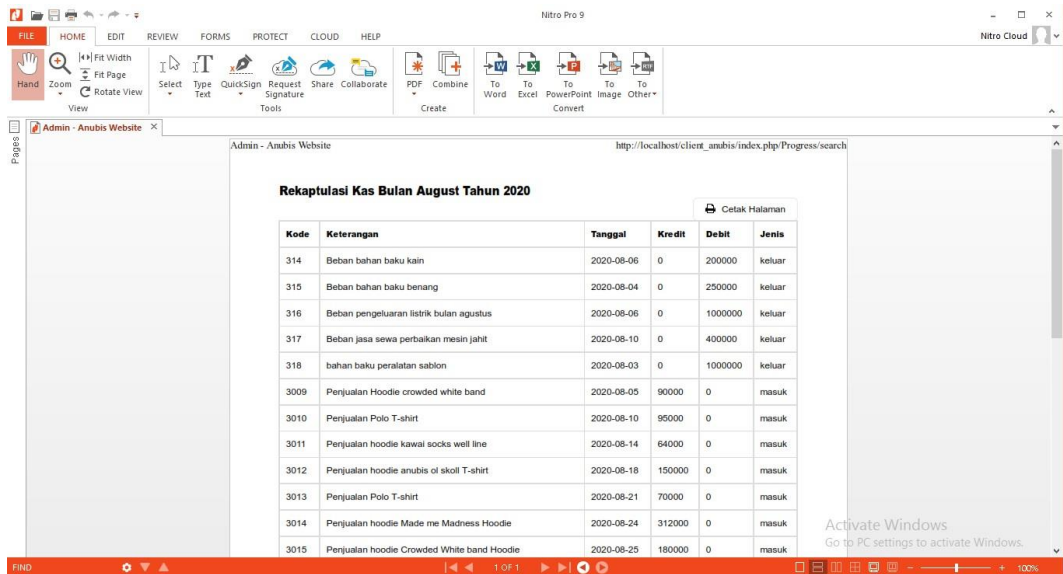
Nitro Pro 9

FILE HOME EDIT REVIEW FORMS PROTECT CLOUD HELP

Nitro Cloud

Hand Zoom Fit Width Fit Page Rotate View
View

Select Type Text QuickSign Request Signature Share Collaborate
Tools

PDF Combine
Create

To Word To Excel To PowerPoint To Image To Other
Convert

Pages

Admin - Anubis Website ×

Admin - Anubis Website http://localhost/client_anubis/index.php/Progress/search

Rekaptulasi Kas Bulan August Tahun 2020

Cetak Halaman

| Kode | Keterangan | Tanggal | Kredit | Debit | Jenis |
|---|---|---|---|---|---|
| 314 | Beban bahan baku kain | 2020-08-06 | 0 | 200000 | keluar |
| 315 | Beban bahan baku benang | 2020-08-04 | 0 | 250000 | keluar |
| 316 | Beban pengeluaran listrik bulan agustus | 2020-08-06 | 0 | 1000000 | keluar |
| 317 | Beban jasa sewa perbaikan mesin jahit | 2020-08-10 | 0 | 400000 | keluar |
| 318 | bahan baku peralatan sablon | 2020-08-03 | 0 | 1000000 | keluar |
| 3009 | Penjualan Hoodie crowded white band | 2020-08-05 | 90000 | 0 | masuk |
| 3010 | Penjualan Polo T-shirt | 2020-08-10 | 95000 | 0 | masuk |
| 3011 | Penjualan hoodie kawai socks well line | 2020-08-14 | 64000 | 0 | masuk |
| 3012 | Penjualan hoodie anubis ol skoll T-shirt | 2020-08-18 | 150000 | 0 | masuk |
| 3013 | Penjualan Polo T-shirt | 2020-08-21 | 70000 | 0 | masuk |
| 3014 | Penjualan hoodie Made me Madness Hoodie | 2020-08-24 | 312000 | 0 | masuk |
| 3015 | Penjualan hoodie Crowded White band Hoodie | 2020-08-25 | 180000 | 0 | masuk |

Activate Windows
Go to PC settings to activate Windows.

FIND 1 OF 1 100%